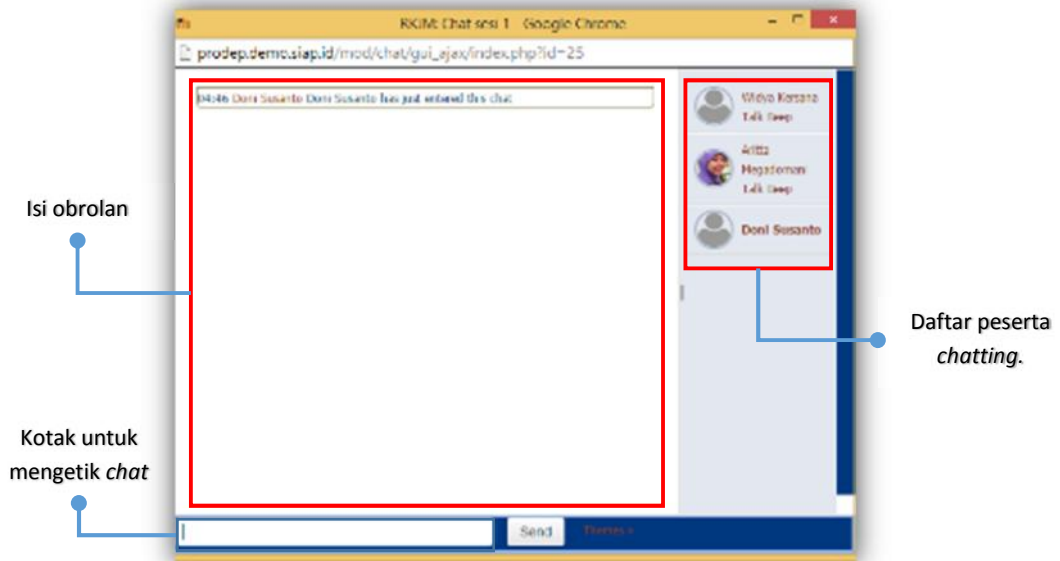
RKIM: Chat sesi 1 - Google Chrome

prodep.demo.siap.id/mod/chat/gui_ajax/index.php?id=25

04:46 Doni Susanto Doni Susanto has just entered this chat

Widya Kersana
Talk Beep

Aritta Megadomani
Talk Beep

Doni Susanto

Send

Themes »

Isi obrolan

Daftar peserta *chatting*.

Kotak untuk mengetik *chat*